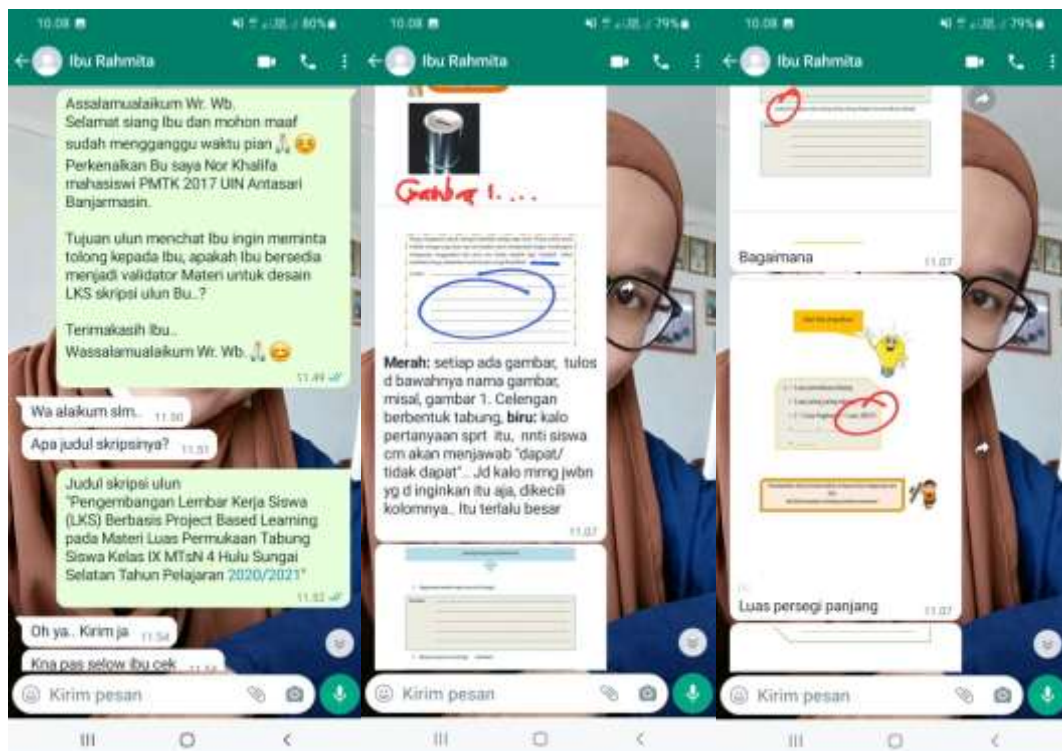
10.08
80%
Ibu Rahmita

Assalamualaikum Wr. Wb.
Selamat siang Ibu dan mohon maaf sudah mengganggu waktu pian 🙏😊
Perkenalkan Bu saya Nor Khalifa mahasiswi PMTK 2017 UIN Antasari Banjarmasin.

Tujuan ulun menchat Ibu ingin meminta tolong kepada Ibu, apakah Ibu bersedia menjadi validator Materi untuk desain LKS skripsi ulun Bu..?

Terimakasih Ibu..
Wassalamualaikum Wr. Wb. 🙏😊
11.49

Wa alaikum slm.. 11.50

Apa judul skripsinya? 11.51

Judul skripsi ulun "Pengembangan Lembar Kerja Siswa (LKS) Berbasis Project Based Learning pada Materi Luas Permukaan Tabung Siswa Kelas IX MTsN 4 Hulu Sungai Selatan Tahun Pelajaran 2020/2021"
11.52

Oh ya.. Kirim ja 11.54

Kna pas selow ibu cek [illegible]

Kirim pesan

10.08
79%
Ibu Rahmita

Gambar 1. . .

Merah: setiap ada gambar, tulis d bawahnya nama gambar, misal, gambar 1. Celengan berbentuk tabung, biru: kalo pertanyaan sprt itu, nnti siswa cm akan menjawab "dapat/ tidak dapat".. Jd kalo mmg jwbn yg d inginkan itu aja, dikecili kolomnya.. Itu terlalu besar
11.07

Kirim pesan

10.08
79%
Ibu Rahmita

Bagaimana 11.07

Luas persegi panjang 11.07

Kirim pesan